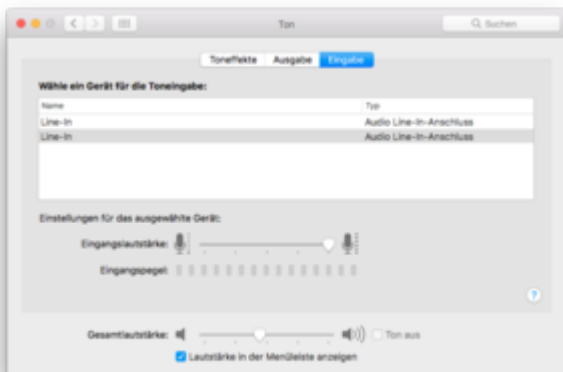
Ton

Suchen

Toneffekte Ausgabe Eingabe

Wähle ein Gerät für die Toneingabe:

| Name | Typ |
|---|---|
| Line-In | Audio Line-In-Anschluss |
| Line-In | Audio Line-In-Anschluss |

Einstellungen für das ausgewählte Gerät:

Eingangslautstärke:

Eingangspegel:

?

Gesamtlautstärke:

Ton aus

Lautstärke in der Menüleiste anzeigen